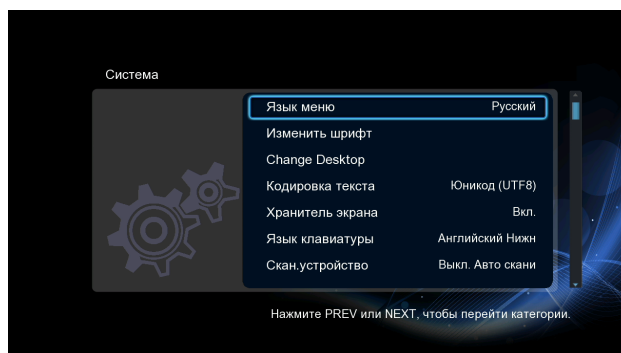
Система

| | |
|---|---|
| Язык меню | Русский |
| Изменить шрифт | |
| Change Desktop | |
| Кодировка текста | Юникод (UTF8) |
| Хранитель экрана | Вкл. |
| Язык клавиатуры | Английский Нижн |
| Скан.устройство | Выкл. Авто скани |

Нажмите PREV или NEXT, чтобы перейти категории.